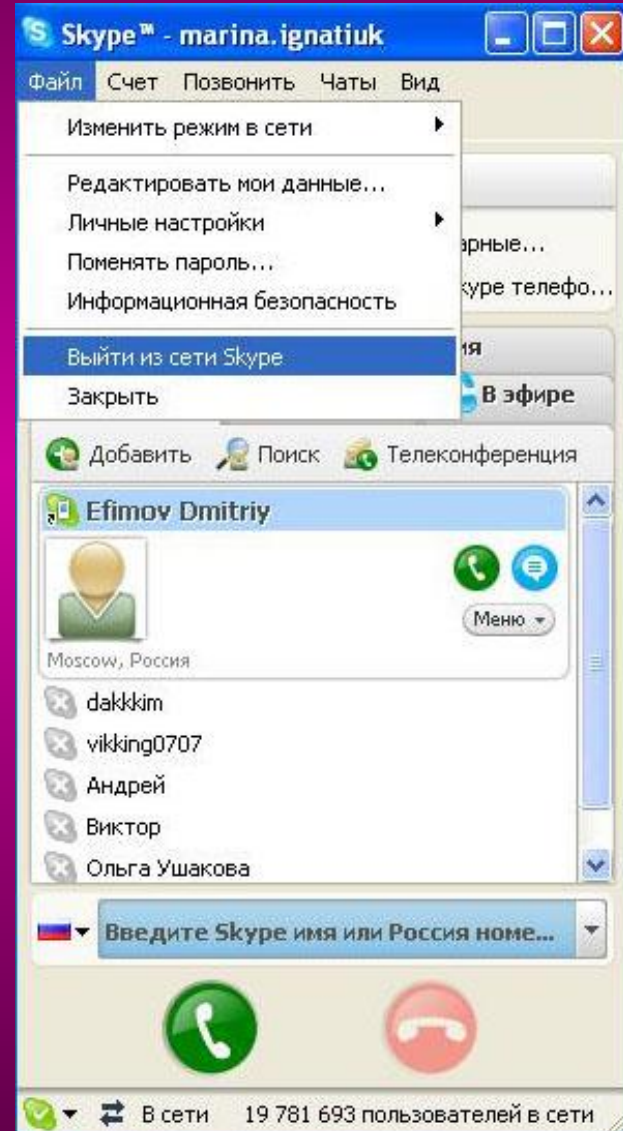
Skype™ - marina.ignatiuk

Файл Счет Позвонить Чаты Вид

Изменить режим в сети
Редактировать мои данные...
Личные настройки
Поменять пароль...
Информационная безопасность
Выйти из сети Skype
Закрыть

арные...
кype телефо...
ия
В эфире

Добавить Поиск Телеконференция

Efimov Dmitriy
Меню
Moscow, Россия

dakkkim
vikking0707
Андрей
Виктор
Ольга Ушакова

Введите Skype имя или Россия номе...

В сети 19 781 693 пользователей в сети